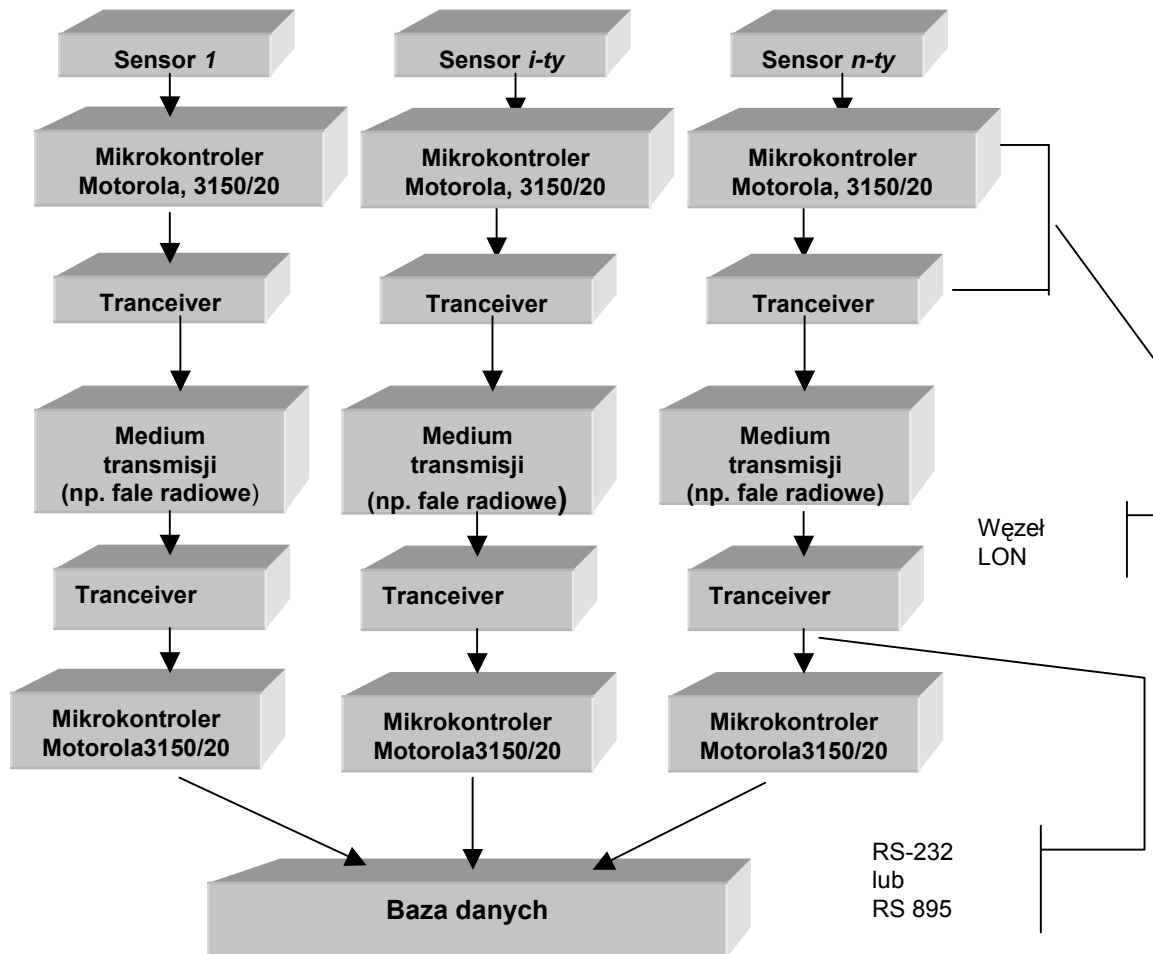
Sensor *1*

Sensor *i-ty*

Sensor *n-ty*

Mikrokontroler Motorola, 3150/20

Mikrokontroler Motorola, 3150/20

Mikrokontroler Motorola, 3150/20

Tranceiver

Tranceiver

Tranceiver

Medium transmisji (np. fale radiowe)

Medium transmisji (np. fale radiowe)

Medium transmisji (np. fale radiowe)

Węzeł LON

Tranceiver

Tranceiver

Tranceiver

Mikrokontroler Motorola3150/20

Mikrokontroler Motorola3150/20

Mikrokontroler Motorola3150/20

RS-232 lub RS 895

Baza danych